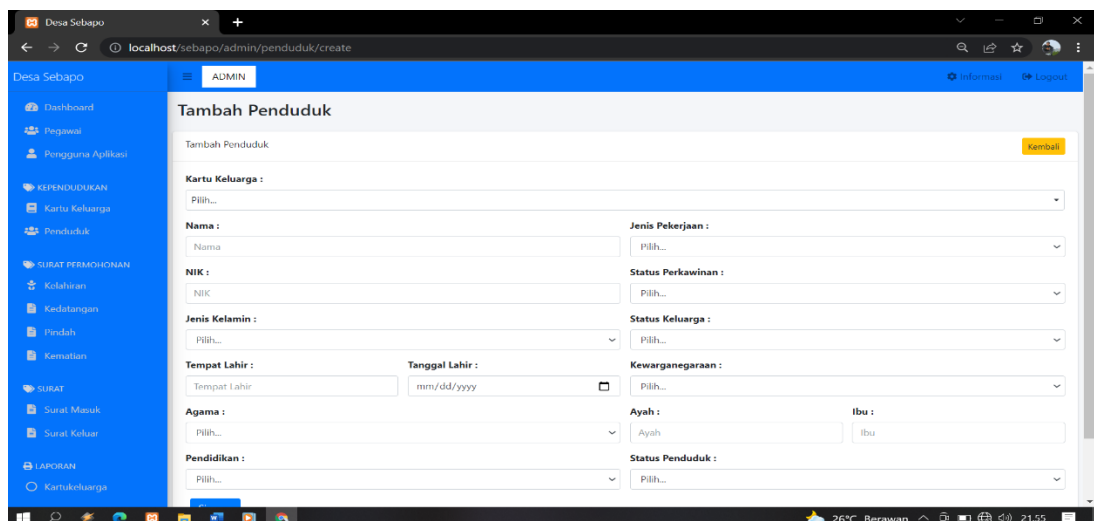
Desa Sebapo

localhost/sebapo/admin/penduduk/create

Desa Sebapo

ADMIN

Informasi
Logout

Dashboard
Pegawai
Pengguna Aplikasi

KEPENDUDUKAN
Kartu Keluarga
Penduduk

SURAT PERMOHONAN
Kelahiran
Kedatangan
Pindah
Kematian

SURAT
Surat Masuk
Surat Keluar

LAPORAN
Kartukeluarga

Tambah Penduduk

Tambah Penduduk

Kembali

Kartu Keluarga :
Pilih...

Nama :
Nama

Jenis Pekerjaan :
Pilih...

NIK :
NIK

Status Perkawinan :
Pilih...

Jenis Kelamin :
Pilih...

Status Keluarga :
Pilih...

Tempat Lahir :
Tempat Lahir

Tanggal Lahir :
mm/dd/yyyy

Kewarganegaraan :
Pilih...

Agama :
Pilih...

Ayah :
Ayah

Ibu :
Ibu

Pendidikan :
Pilih...

Status Penduduk :
Pilih...

26°C Berawan
21.55